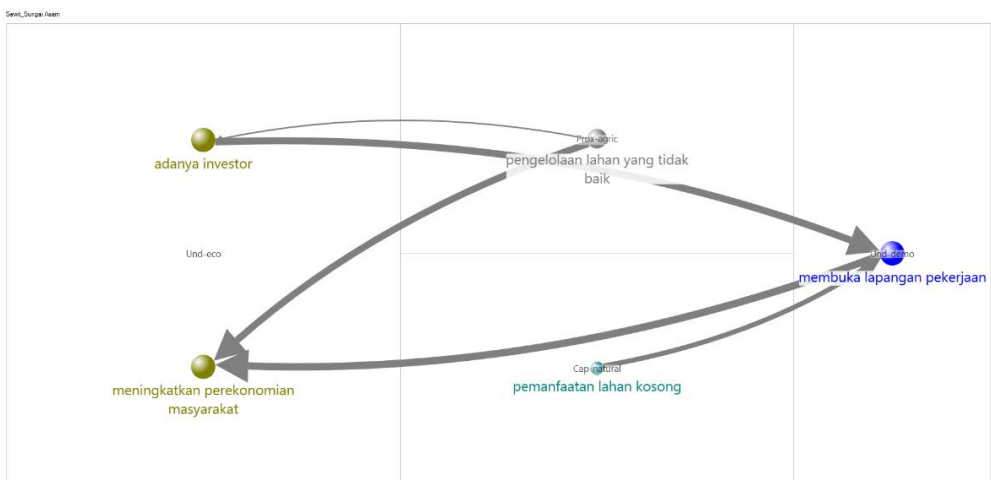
Sawit_Sungai Asam

Prox-agric

adanya investor

pengelolaan lahan yang tidak baik

Und-eco

Und-demo

membuka lapangan pekerjaan

Cap-natural

pemanfaatan lahan kosong

meningkatkan perekonomian masyarakat